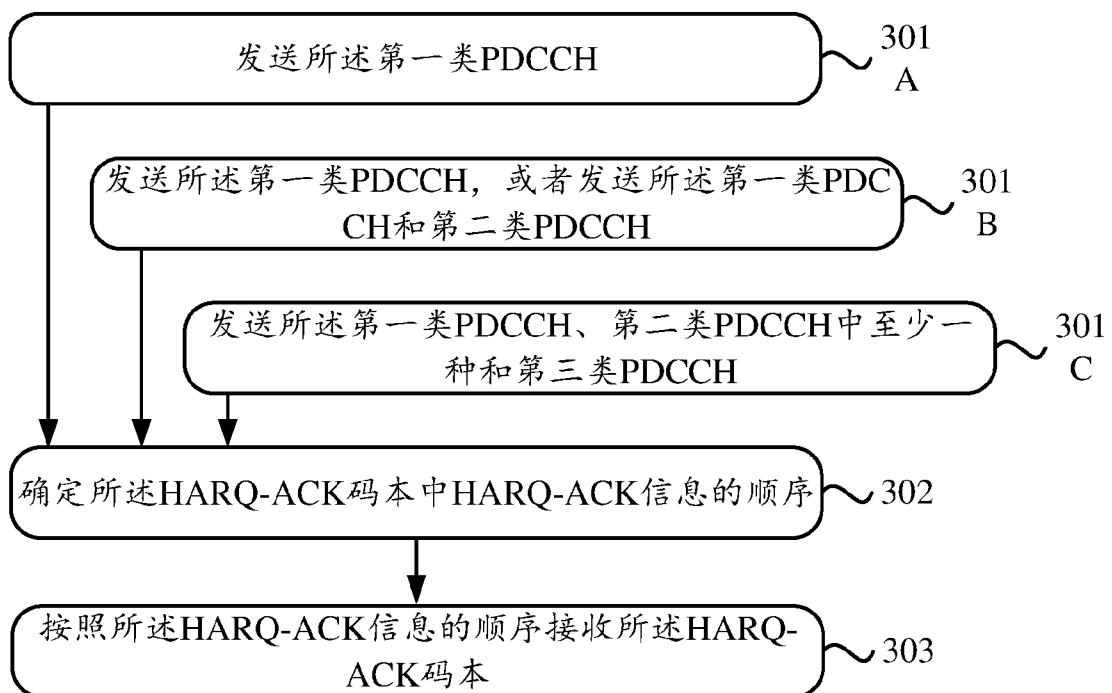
发送所述第一类PDCCH

301
A

发送所述第一类PDCCH，或者发送所述第一类PDCCH和第二类PDCCH

301
B

发送所述第一类PDCCH、第二类PDCCH中至少一种和第三类PDCCH

301
C

确定所述HARQ-ACK码本中HARQ-ACK信息的顺序

302

按照所述HARQ-ACK信息的顺序接收所述HARQ-ACK码本

303